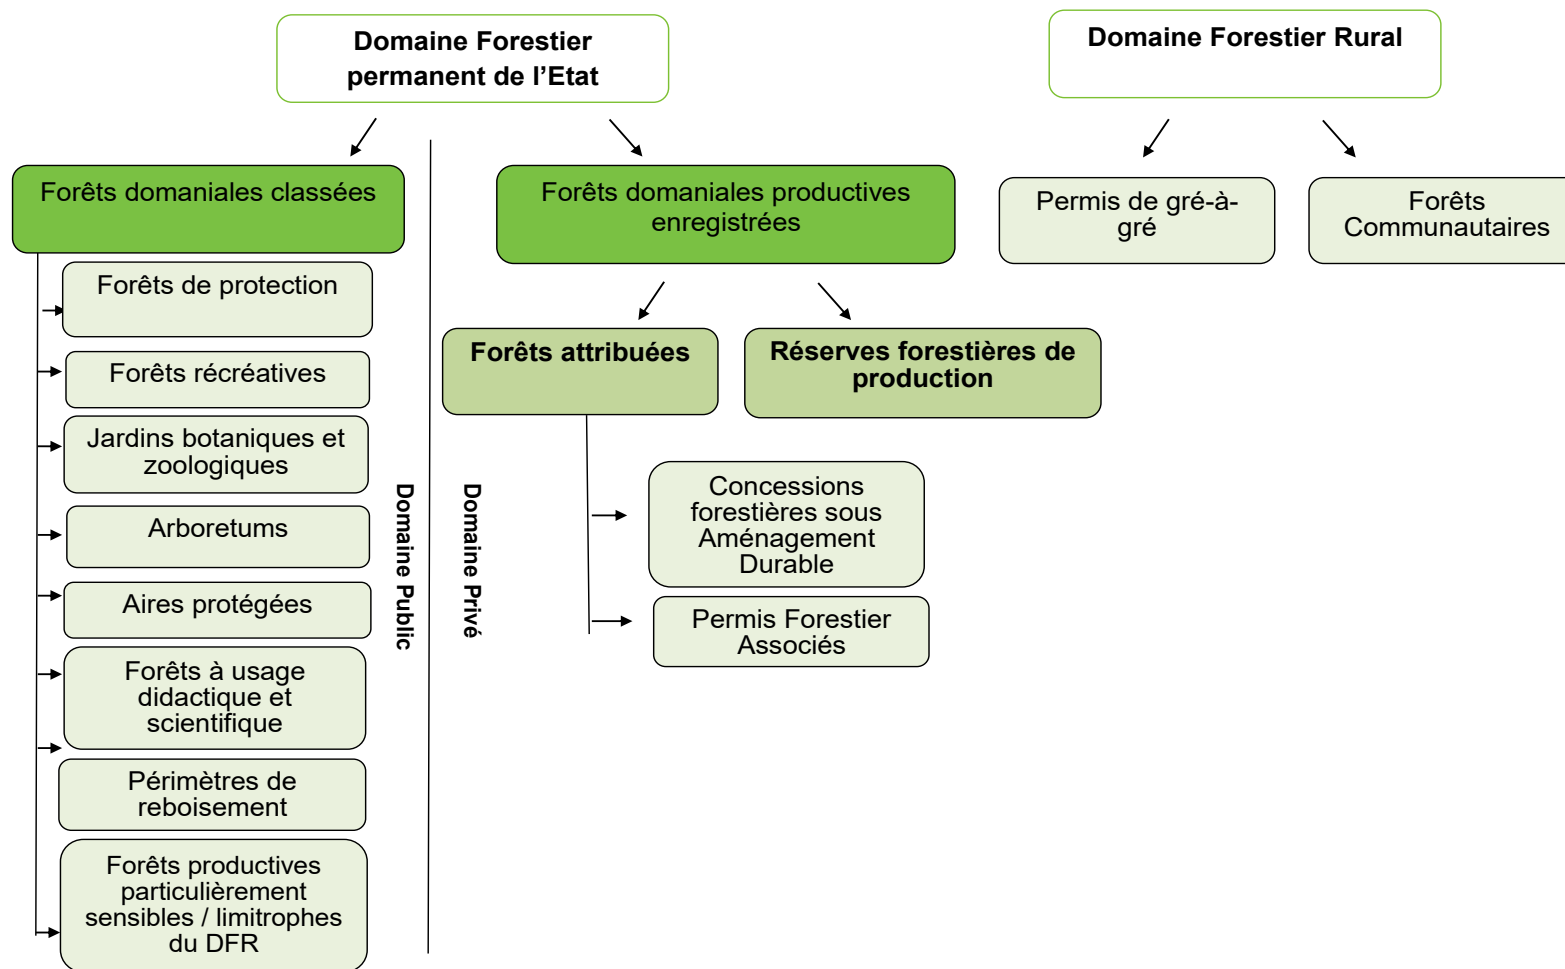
Domaine Forestier permanent de l’Etat

Domaine Forestier Rural

Forêts domaniales classées

Forêts domaniales productives enregistrées

Permis de gré-à-gré

Forêts Communautaires

Forêts de protection

Forêts récréatives

Jardins botaniques et zoologiques

Arboretums

Aires protégées

Forêts à usage didactique et scientifique

Périmètres de reboisement

Forêts productives particulièrement sensibles / limitrophes du DFR

Domaine Public

Domaine Privé

Forêts attribuées

Réserves forestières de production

Concessions forestières sous Aménagement Durable

Permis Forestier Associés